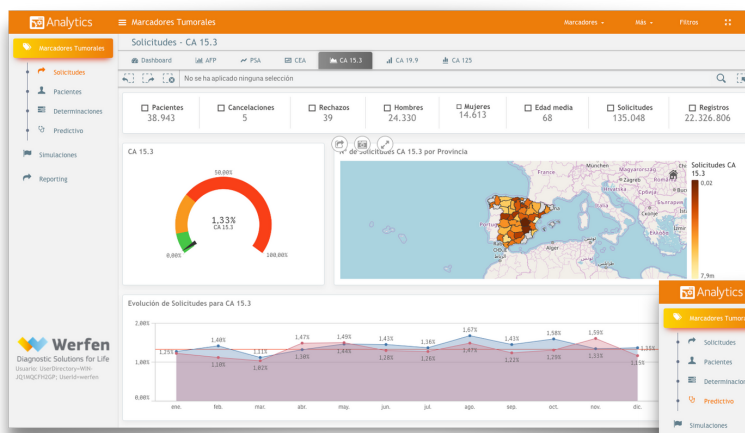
Analytics

Marcadores Tumorales

Marcadores ▾ Más ▾ Filtros

Marcadores Tumorales

Solicitudes

Pacientes

Determinaciones

Predictivo

Simulaciones

Reporting

Solicitudes - CA 15.3

Dashboard AFP PSA CEA CA 15.3 CA 19.9 CA 125

No se ha aplicado ninguna selección

| Pacientes | Cancelaciones | Rechazos | Hombres | Mujeres | Edad media | Solicitudes | Registros |
|---|---|---|---|---|---|---|---|
| 38.943 | 5 | 39 | 24.330 | 14.613 | 68 | 135.048 | 22.326.806 |

CA 15.3

50,00%

1,33%
CA 15.3

0,00%

100,00%

% de Solicitudes CA 15.3 por Provincia

Solicitudes CA 15.3

0,02

7,9m

Evolución de Solicitudes para CA 15.3

2,00%

1,00%

0,00%

1,25% 1,40% 1,31% 1,47% 1,49% 1,43% 1,36% 1,67% 1,41% 1,58% 1,59% 1,35%

1,10% 1,02% 1,44% 1,28% 1,26% 1,07% 1,22% 1,29% 1,33% 1,10%

ene. feb. mar. abr. may. jun. jul. ago. sep. oct. nov. dic.

Werfen
Diagnostic Solutions for Life
Usuario: UserDirectory=WIN-JQ1MQCFH2GP; UserId=werfen

Analytics

Marcadores Tumorales

Solicitudes

Pacientes

Determinaciones

Predictivo

Simulaciones